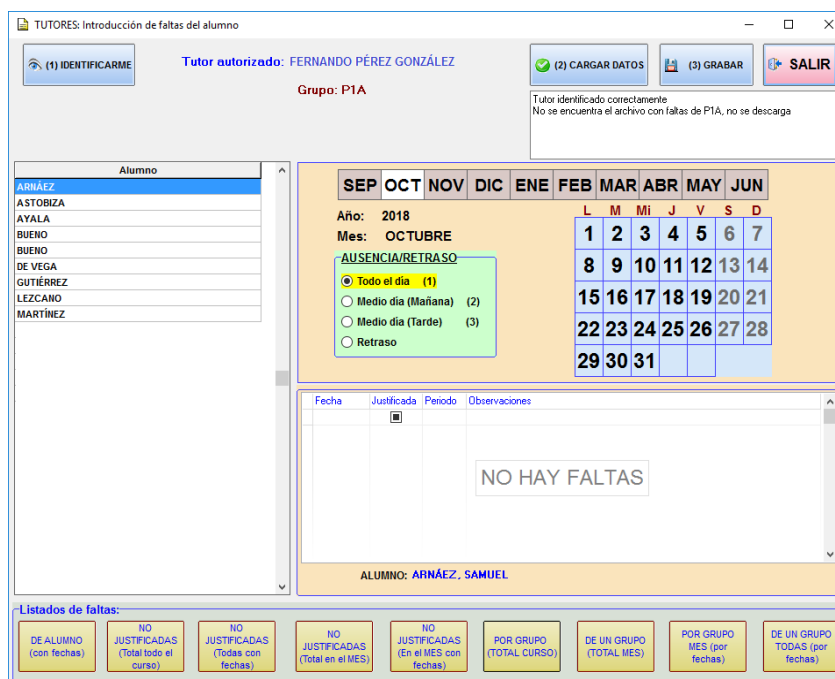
TUTORES: Introducción de faltas del alumno

(1) IDENTIFICARME

Tutor autorizado: FERNANDO PÉREZ GONZÁLEZ

Grupo: P1A

(2) CARGAR DATOS

(3) GRABAR

SALIR

Tutor identificado correctamente
No se encuentra el archivo con faltas de P1A, no se descarga

| Alumno |
|---|
| ARNÁEZ |
| ASTOBIZA |
| AYALA |
| BUENO |
| BUENO |
| DE VEGA |
| GUTIÉRREZ |
| LEZCANO |
| MARTÍNEZ |

SEP OCT NOV DIC ENE FEB MAR ABR MAY JUN

Año: 2018
Mes: OCTUBRE

| L | M | Mi | J | V | S | D |
|---|---|---|---|---|---|---|
| 1 | 2 | 3 | 4 | 5 | 6 | 7 |
| 8 | 9 | 10 | 11 | 12 | 13 | 14 |
| 15 | 16 | 17 | 18 | 19 | 20 | 21 |
| 22 | 23 | 24 | 25 | 26 | 27 | 28 |
| 29 | 30 | 31 | | | | |

AUSENCIA/RETRASO
Todo el día (1)
Medio día (Mañana) (2)
Medio día (Tarde) (3)
Retraso

| Fecha | Justificada | Periodo | Observaciones |
|---|---|---|---|

NO HAY FALTAS

ALUMNO: ARNÁEZ, SAMUEL

Listados de faltas:
DE ALUMNO (con fechas)
NO JUSTIFICADAS (Total todo el curso)
NO JUSTIFICADAS (Todas con fechas)
NO JUSTIFICADAS (Total en el MES)
NO JUSTIFICADAS (En el MES con fechas)
POR GRUPO (TOTAL CURSO)
DE UN GRUPO (TOTAL MES)
POR GRUPO MES (por fechas)
DE UN GRUPO TODAS (por fechas)